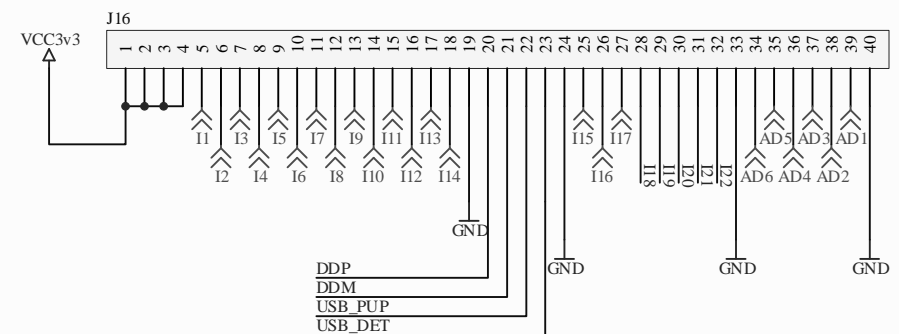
J16

VCC3v3

1 2 3 4 5 6 7 8 9 10 11 12 13 14 15 16 17 18 19 20 21 22 23 24 25 26 27 28 29 30 31 32 33 34 35 36 37 38 39 40

I1 I3 I5 I7 I9 I11 I13

I2 I4 I6 I8 I10 I12 I14

I15 I17

I16

I18 I19 I20 I21 I22

AD5 AD3 AD1

AD6 AD4 AD2

GND

GND GND GND

DDP
DDM
USB_PUP
USB_DET